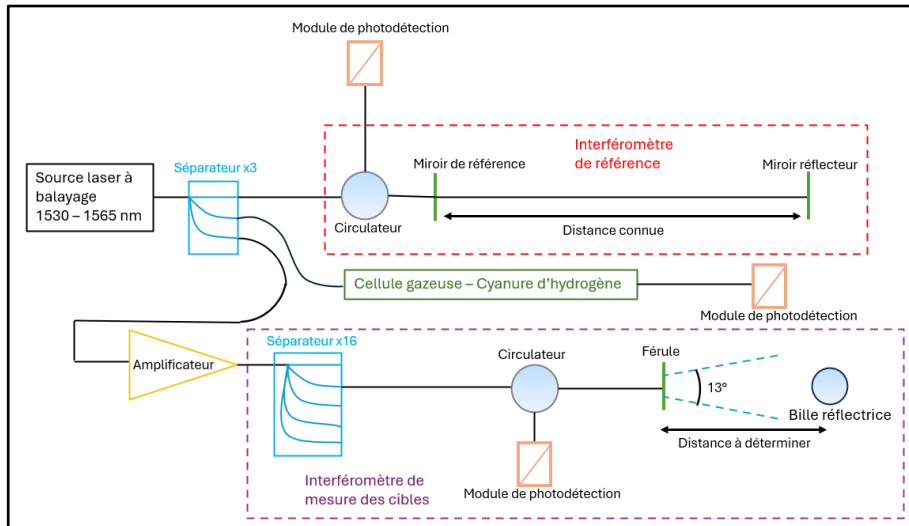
Module de photodétection

Interféromètre de référence

Source laser à balayage 1530 – 1565 nm

Séparateur x3

Miroir de référence

Miroir réflecteur

Circulateur

Distance connue

Cellule gazeuse – Cyanure d'hydrogène

Module de photodétection

Amplificateur

Séparateur x16

Circulateur

Férule

13°

Bille réflectrice

Distance à déterminer

Interféromètre de mesure des cibles

Module de photodétection